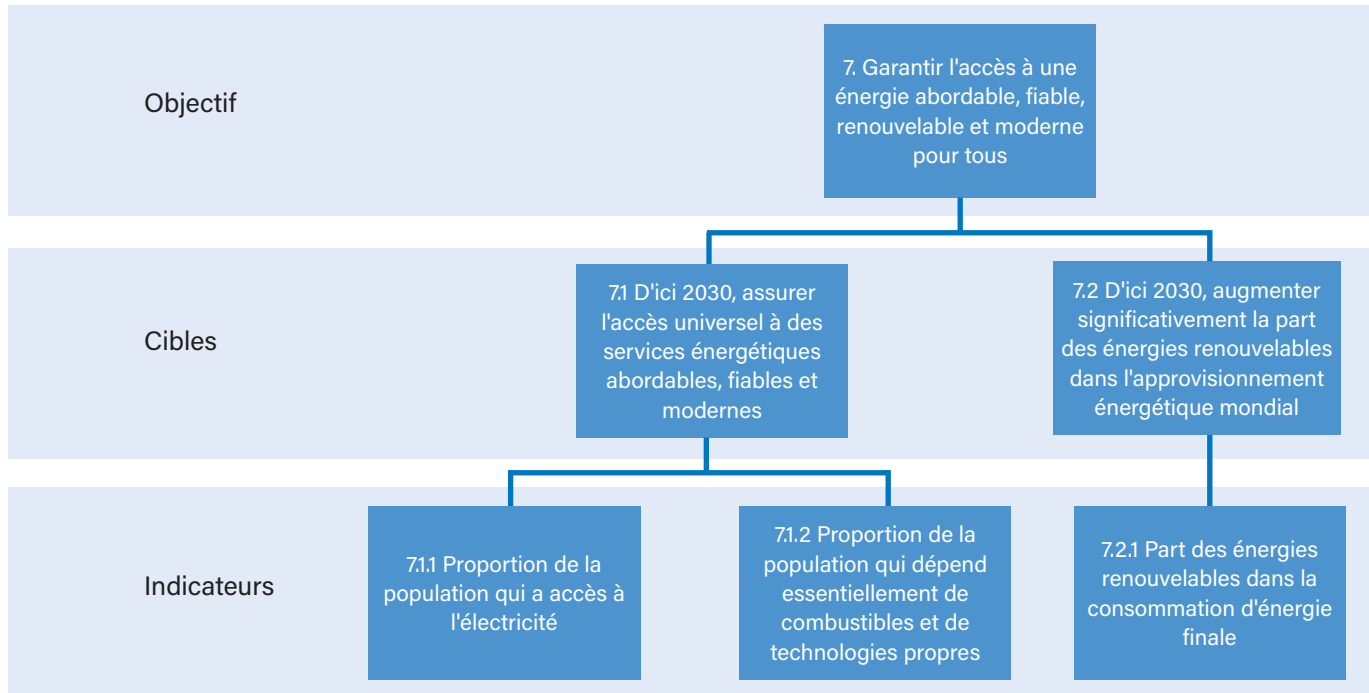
Objectif

7. Garantir l'accès à une énergie abordable, fiable, renouvelable et moderne pour tous

Cibles

7.1 D'ici 2030, assurer l'accès universel à des services énergétiques abordables, fiables et modernes

7.2 D'ici 2030, augmenter significativement la part des énergies renouvelables dans l'approvisionnement énergétique mondial

Indicateurs

7.1.1 Proportion de la population qui a accès à l'électricité

7.1.2 Proportion de la population qui dépend essentiellement de combustibles et de technologies propres

7.2.1 Part des énergies renouvelables dans la consommation d'énergie finale